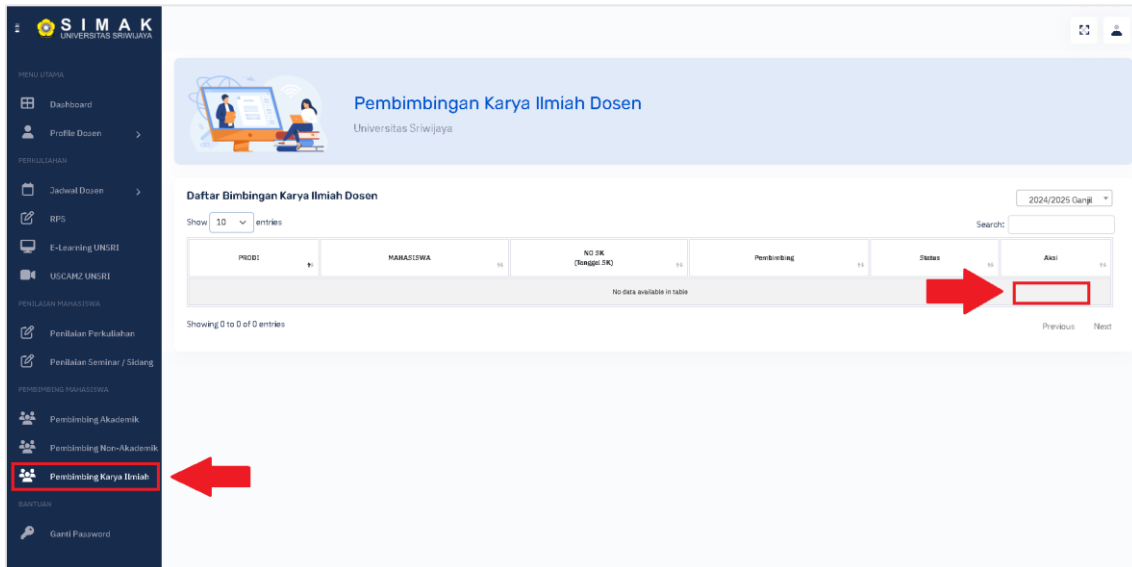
SIMAK
UNIVERSITAS SRIWIJAYA

MENU UTAMA
Dashboard
Profile Dosen
PERKULIAHAN
Jadwal Dosen
RPS
E-Learning UNSRI
USCAMZ UNSRI
PENILAIAN MAHASISWA
Penilaian Perkuliahan
Penilaian Seminar / Sidang
PEMBIMBING MAHASISWA
Pembimbing Akademik
Pembimbing Non-Akademik
Pembimbing Karya Ilmiah
BANTUAN
Ganti Password

Pembimbingan Karya Ilmiah Dosen
Universitas Sriwijaya

Daftar Bimbingan Karya Ilmiah Dosen

2024/2025 Ganjil

Show 10 entries

Search:

| PRODI | MAHASISWA | NO SK (Tanggal SK) | Pembimbing | Status | Aksi |
|---|---|---|---|---|---|
| No data available in table | | | | | |

Showing 0 to 0 of 0 entries

Previous Next